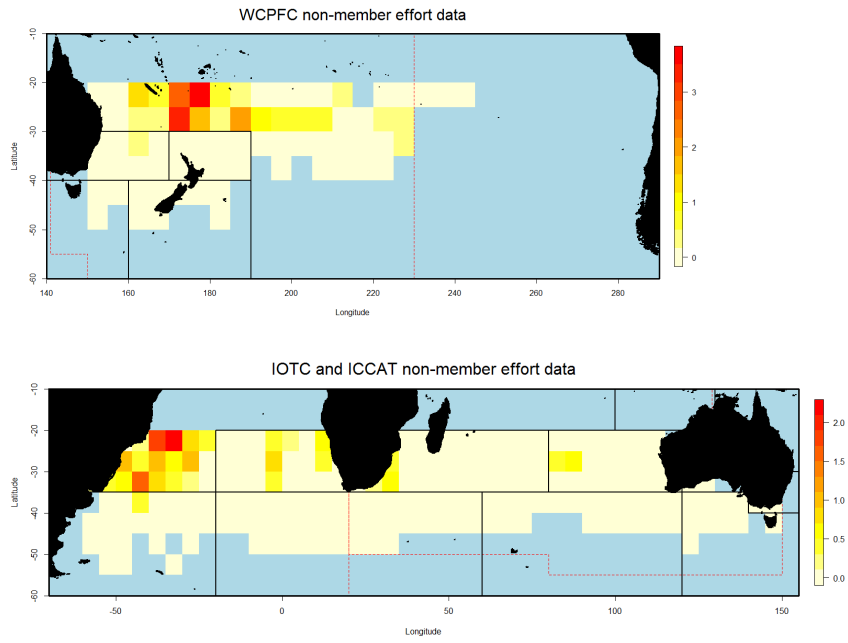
WCPFC non-member effort data

Latitude

-10
-20
-30
-40
-50
-60

140 160 180 200 220 240 260 280

Longitude

3
2
1
0

IOTC and ICCAT non-member effort data

Latitude

-10
-20
-30
-40
-50
-60

-50 0 50 100 150

Longitude

2.0
1.5
1.0
0.5
0.0